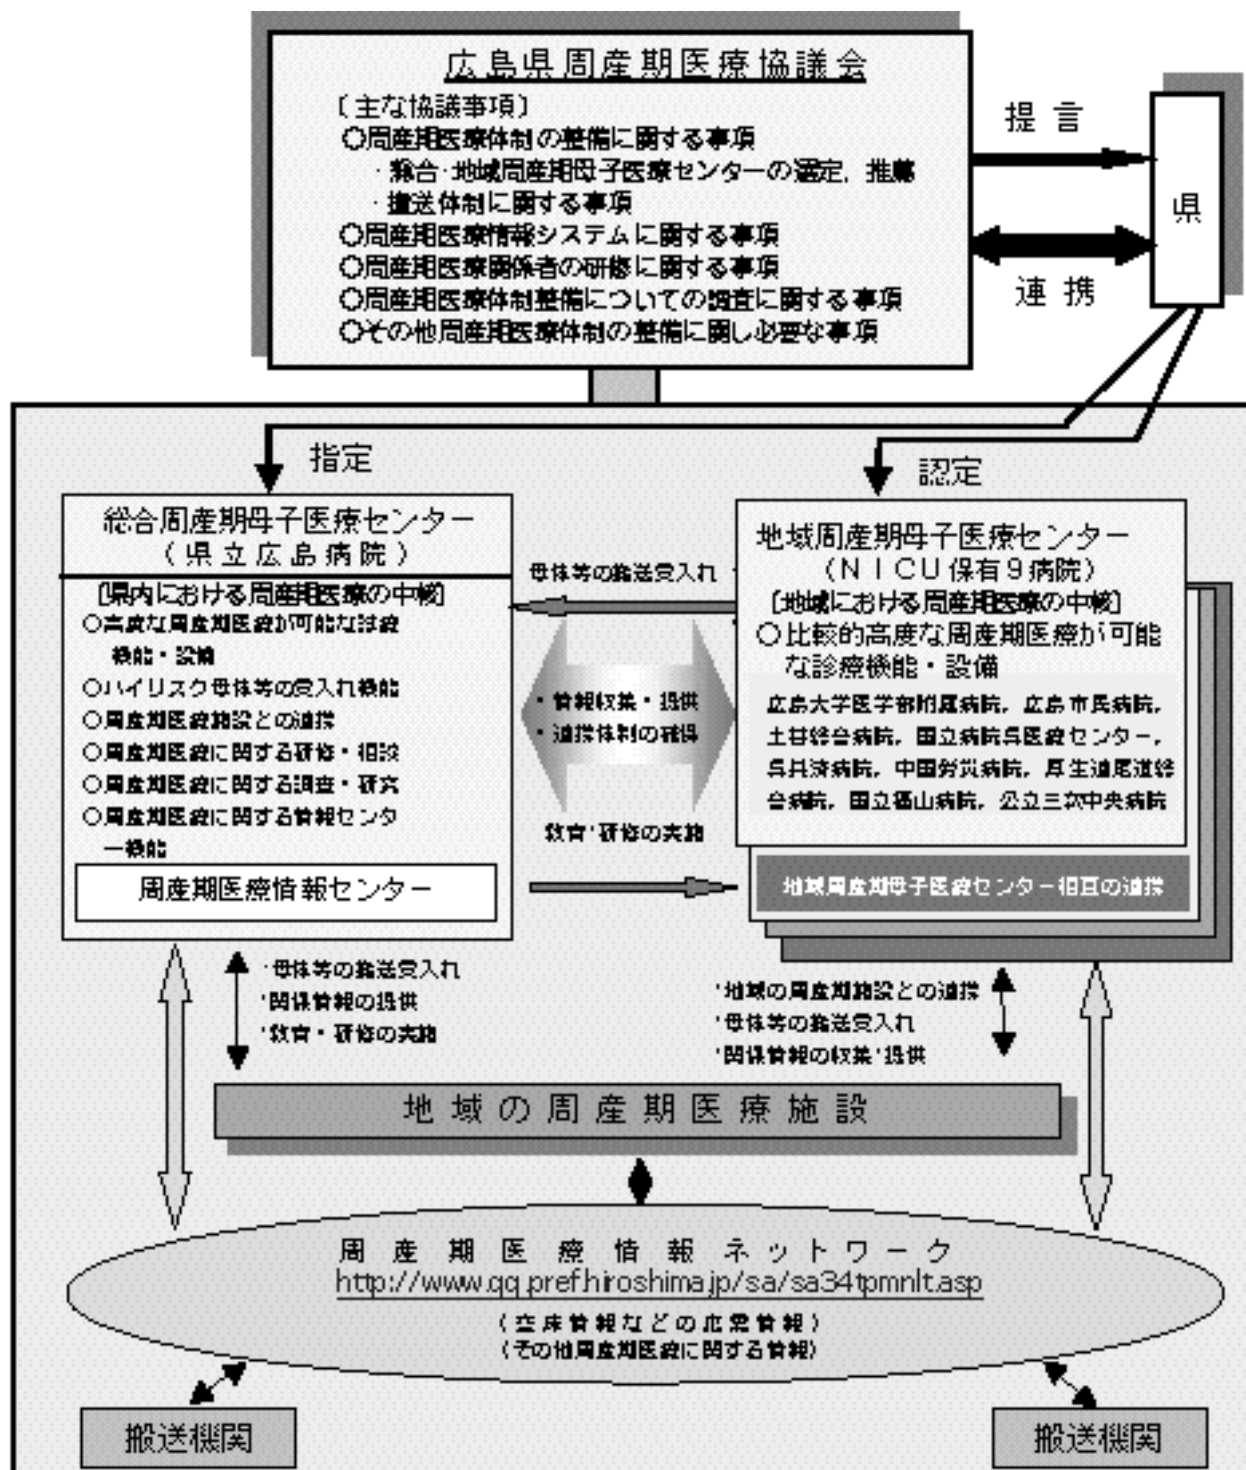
広島県周産期医療協議会

〔主な協議事項〕
○周産期医療体制の整備に関する事項
・総合・地域周産期母子医療センターの認定，推薦
・搬送体制に関する事項
○周産期医療情報システムに関する事項
○周産期医療関係者の研修に関する事項
○周産期医療体制整備についての調査に関する事項
○その他周産期医療体制の整備に関し必要な事項

提言

県

連携

指定

認定

総合周産期母子医療センター
（県立広島病院）
〔県内における周産期医療の中核〕
○高度な周産期医療が可能な診療機能・設備
○ハイリスク母体等の受入れ機能
○周産期医療施設との連携
○周産期医療に関する研修・相談
○周産期医療に関する調査・研究
○周産期医療に関する情報センター機能

周産期医療情報センター

母体等の搬送受入れ

・情報収集・提供
・連携体制の確保

教育・研修の実施

地域周産期母子医療センター
（NICU保有9病院）
〔地域における周産期医療の中核〕
○比較的高度な周産期医療が可能な診療機能・設備
広島大学医学部附属病院，広島市民病院，土谷総合病院，国立病院呉医療センター，呉共済病院，中国労災病院，厚生連尾道総合病院，国立福山病院，公立三次中央病院

地域周産期母子医療センター相互の連携

・母体等の搬送受入れ
・関係情報の提供
・教育・研修の実施

・地域の周産期施設との連携
・母体等の搬送受入れ
・関係情報の収集・提供

地域の周産期医療施設

周産期医療情報ネットワーク
http://www.qq.pref.hiroshima.jp/sa/sa34tpmnlt.asp
（空床情報などの応需情報）
（その他周産期医療に関する情報）

搬送機関

搬送機関